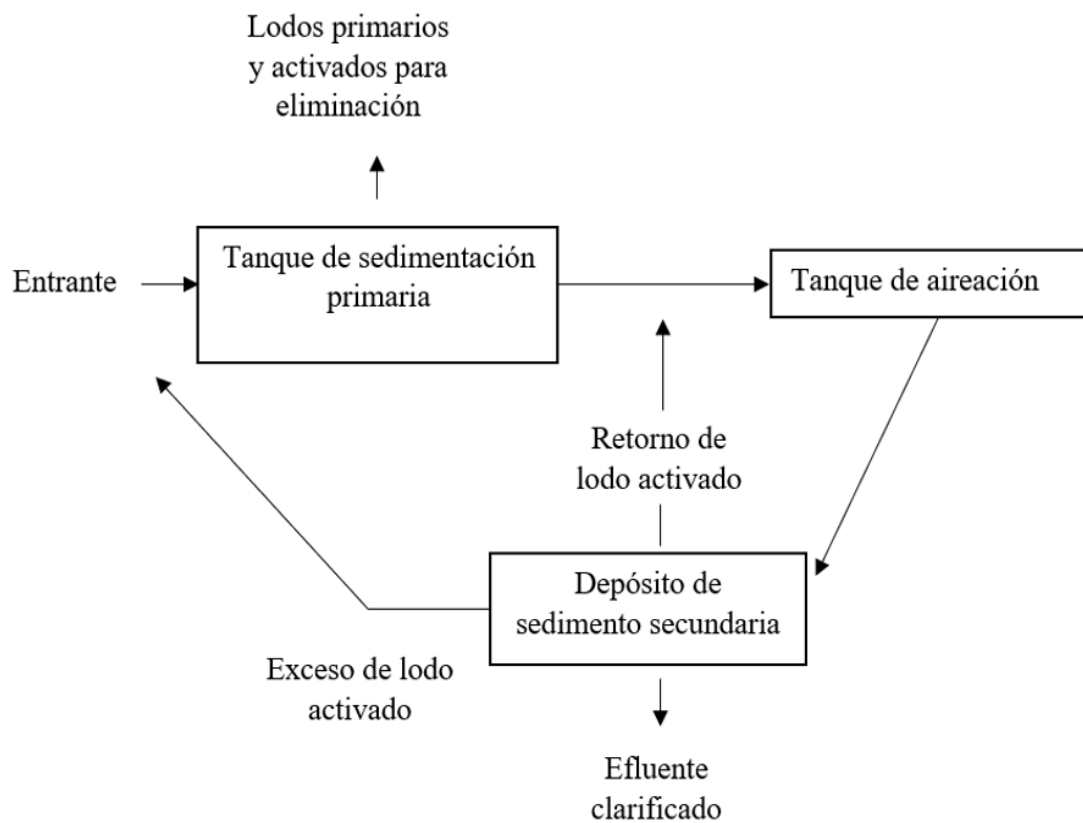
Lodos primarios y activados para eliminación

Entrante

Tanque de sedimentación primaria

Tanque de aireación

Retorno de lodo activado

Depósito de sedimento secundaria

Exceso de lodo activado

Efluente clarificado